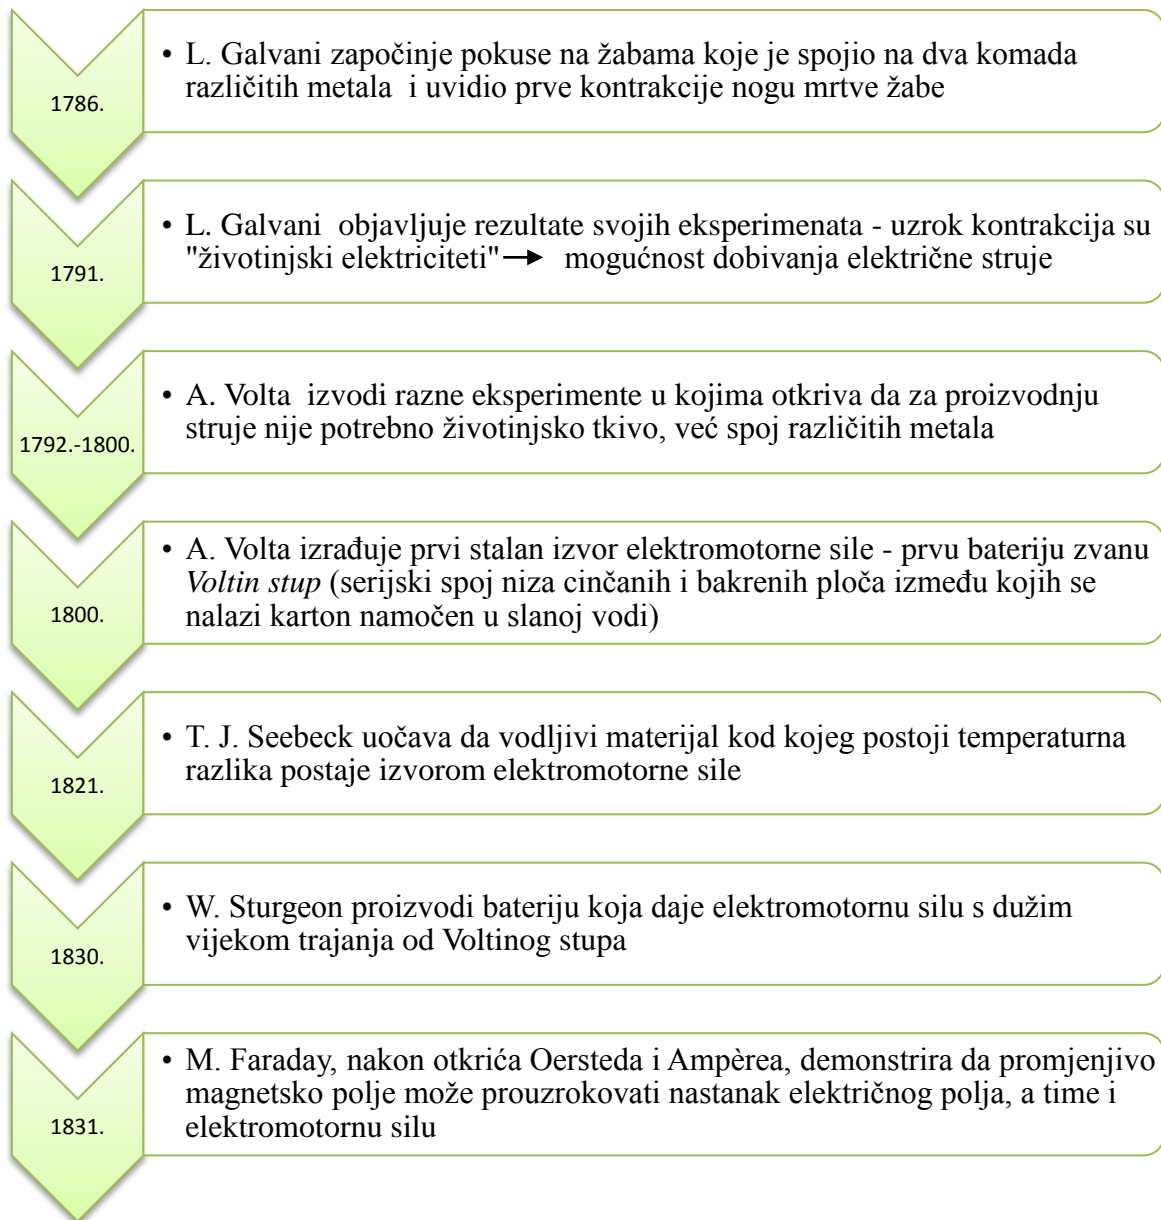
1786.

• L. Galvani započinje pokuse na žabama koje je spojio na dva komada različitih metala i uvidio prve kontrakcije nogu mrtve žabe

1791.

• L. Galvani objavljuje rezultate svojih eksperimenata - uzrok kontrakcija su "životinjski elektriciteti" → mogućnost dobivanja električne struje

1792.-1800.

• A. Volta izvodi razne eksperimente u kojima otkriva da za proizvodnju struje nije potrebno životinjsko tkivo, već spoj različitih metala

1800.

• A. Volta izrađuje prvi stalan izvor elektromotorne sile - prvu bateriju zvanu *Voltin stup* (serijski spoj niza cinčanih i bakrenih ploča između kojih se nalazi karton namočen u slanoj vodi)

1821.

• T. J. Seebeck uočava da vodljivi materijal kod kojeg postoji temperaturna razlika postaje izvorom elektromotorne sile

1830.

• W. Sturgeon proizvodi bateriju koja daje elektromotornu silu s dužim vijekom trajanja od Voltinog stupa

1831.

• M. Faraday, nakon otkrića Oersteda i Ampèrea, demonstrira da promjenjivo magnetsko polje može prouzrokovati nastanak električnog polja, a time i elektromotornu silu